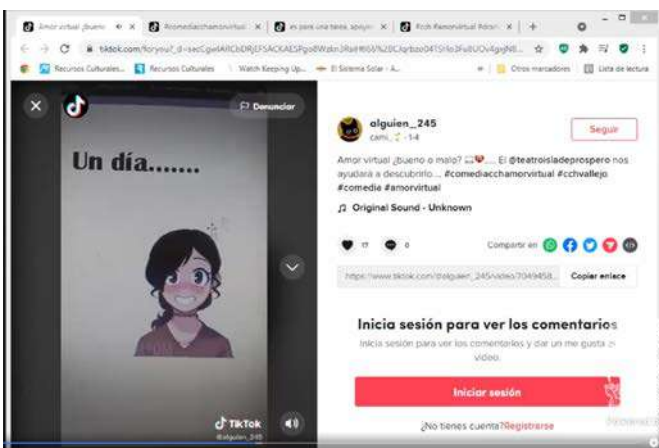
Amor virtual ¿bueno × | #comediacchamorvirtual × | es para una tarea, apoyo × | #cch #amorvirtual #drar × | +

tiktok.com/foryou?_d=secCgwIARCbDRJEF5ACKAESPgodWzkn3Ra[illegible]

Recursos Culturales... | Recursos Culturales | Watch Keeping Up... | El Sistema Solar - A... | Otros marcadores | Lista de lectura

Denunciar

Un día.......

TikTok
@alguien_245

alguien_245
cami_ · 1-14

Seguir

Amor virtual ¿bueno o malo? 🥰💔.... El @teatroisladeprospero nos ayudará a descubrirlo... #comediacchamorvirtual #cchvallejo #comedia #amorvirtual

♫ Original Sound - Unknown

17 0 Compartir en

https://www.tiktok.com/@alguien_245/video/7049458...

Copiar enlace

Inicia sesión para ver los comentarios

Inicia sesión para ver los comentarios y dar un me gusta a video.

Iniciar sesión

¿No tienes cuenta? Registrarse